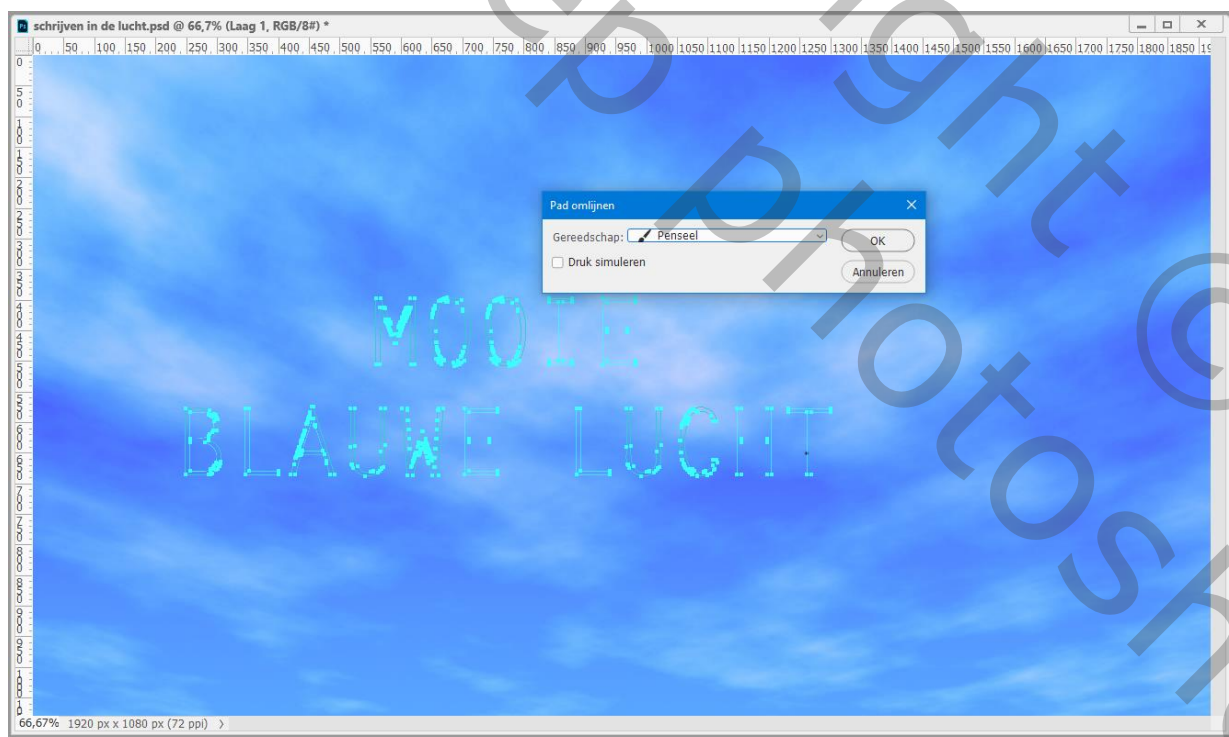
Ps schrijven in de lucht.psd @ 66,7% (Laag 1, RGB/8#) *

0 50 100 150 200 250 300 350 400 450 500 550 600 650 700 750 800 850 900 950 1000 1050 1100 1150 1200 1250 1300 1350 1400 1450 1500 1550 1600 1650 1700 1750 1800 1850 19

0 50 100 150 200 250 300 350 400 450 500 550 600 650 700 750 800 850 900 950 10

Pad omlijnen

Gereedschap: Penseel

OK

Druk simuleren

Annuleren

MOOIE

BLAUWE LUCHT

copyright photoshop

66,67% 1920 px x 1080 px (72 ppi)